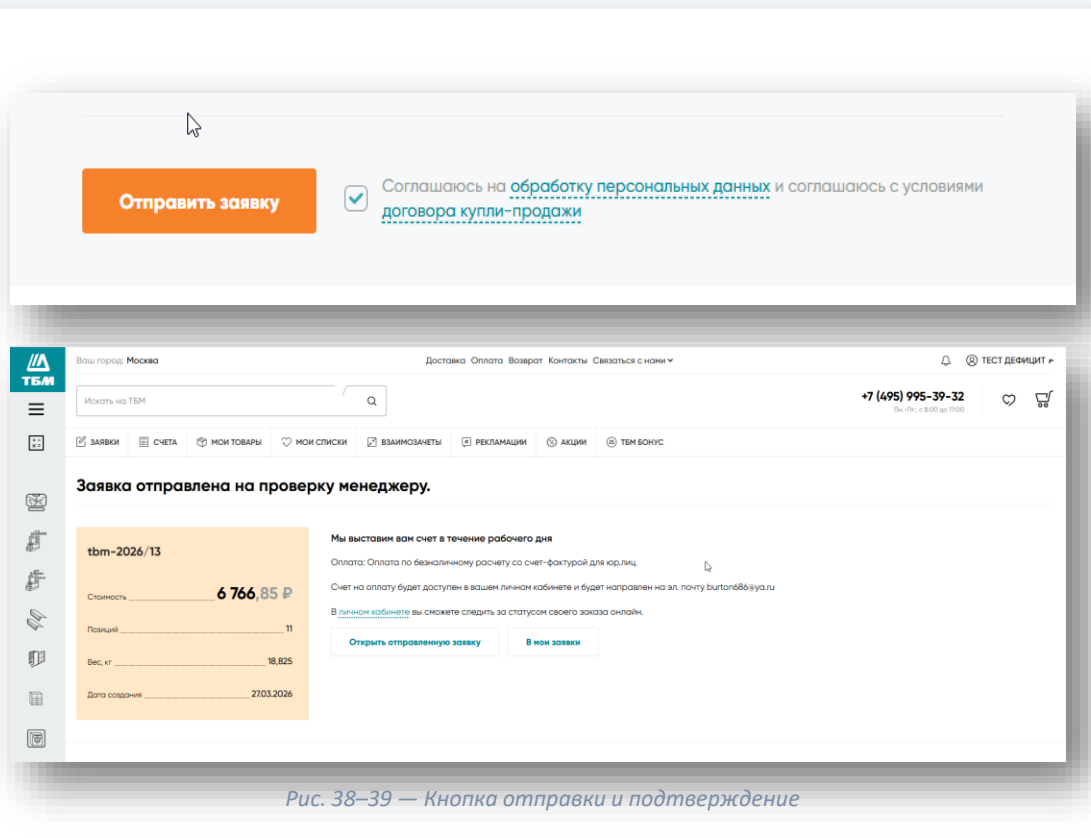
Отправить заявку

Соглашаюсь на обработку персональных данных и соглашаюсь с условиями договора купли-продажи

ТБМ

Ваш город: Москва

Доставка Оплата Возврат Контакты Связаться с нами

ТЕСТ ДЕФИЦИТ

Искать на ТБМ

+7 (495) 995-39-32
Пн.-Пт.: с 8:00 до 17:00

ЗАЯВКИ СЧЕТА МОИ ТОВАРЫ МОИ СПИСКИ ВЗАИМОЗАЧЕТЫ РЕКЛАМАЦИИ АКЦИИ ТБМ БОНУС

Заявка отправлена на проверку менеджеру.

tbm-2026/13

Стоимость 6 766,85 ₽

Позиций 11

Вес, кг 18,825

Дата создания 27.03.2026

Мы выставим вам счет в течение рабочего дня

Оплата: Оплата по безналичному расчету со счет-фактурой для юр.лиц

Счет на оплату будет доступен в вашем личном кабинете и будет направлен на эл. почту burton686@ya.ru

В личном кабинете вы сможете следить за статусом своего заказа онлайн.

Открыть отправленную заявку

В мои заявки

Рис. 38–39 — Кнопка отправки и подтверждение